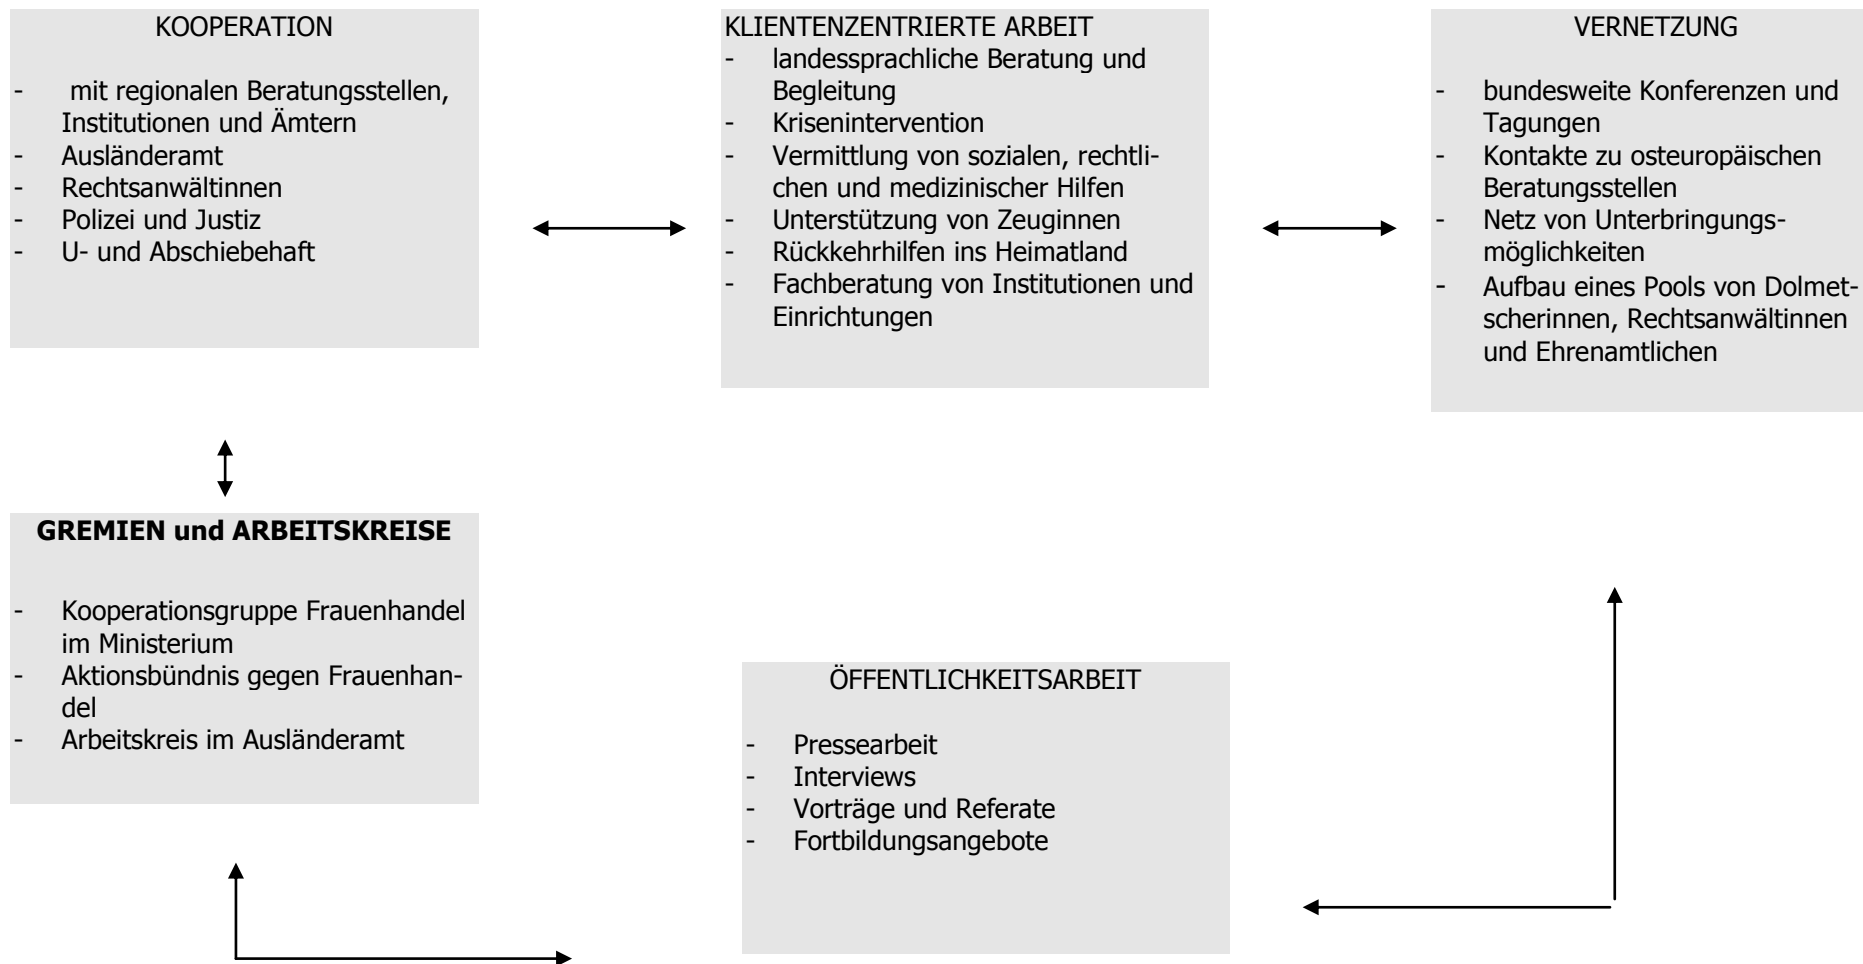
KOOPERATION

- mit regionalen Beratungsstellen, Institutionen und Ämtern
- Ausländeramt
- Rechtsanwältinnen
- Polizei und Justiz
- U- und Abschiebehaft

KLIENTENZENTRIERTE ARBEIT
- landessprachliche Beratung und Begleitung
- Krisenintervention
- Vermittlung von sozialen, rechtlichen und medizinischer Hilfen
- Unterstützung von Zeuginnen
- Rückkehrhilfen ins Heimatland
- Fachberatung von Institutionen und Einrichtungen

VERNETZUNG

- bundesweite Konferenzen und Tagungen
- Kontakte zu osteuropäischen Beratungsstellen
- Netz von Unterbringungsmöglichkeiten
- Aufbau eines Pools von Dolmetscherinnen, Rechtsanwältinnen und Ehrenamtlichen

**GREMIEN und ARBEITSKREISE**

- Kooperationsgruppe Frauenhandel im Ministerium
- Aktionsbündnis gegen Frauenhandel
- Arbeitskreis im Ausländeramt

ÖFFENTLICHKEITSARBEIT

- Pressearbeit
- Interviews
- Vorträge und Referate
- Fortbildungsangebote